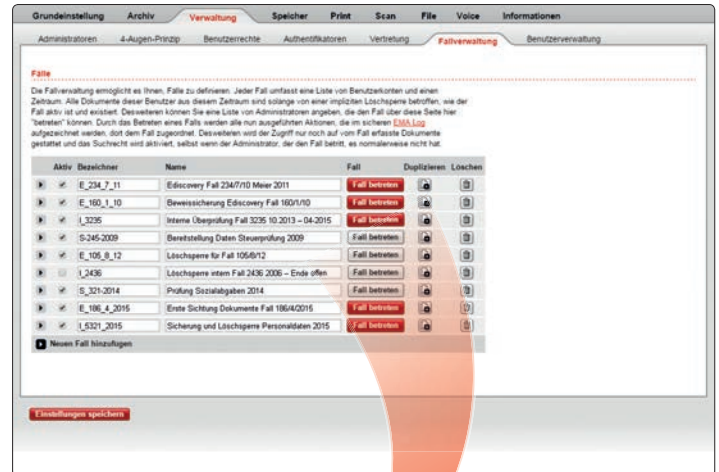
Grundeinstellung Archiv Verwaltung Speicher Print Scan File Voice Informationen

Administratoren 4-Augen-Prinzip Benutzerrechte Authentifikatoren Vertretung Fallverwaltung Benutzerverwaltung

Fälle

Die Fallverwaltung ermöglicht es Ihnen, Fälle zu definieren. Jeder Fall umfasst eine Liste von Benutzerkonten und einen Zeitraum. Alle Dokumente dieser Benutzer aus diesem Zeitraum sind solange von einer impliziten Löschsperre betroffen, wie der Fall aktiv ist und existiert. Desweiteren können Sie eine Liste von Administratoren angeben, die den Fall über diese Seite hier "betreten" können. Durch das Betreten eines Falls werden alle nun ausgeführten Aktionen, die im sicheren EMA Log aufgezeichnet werden, dort dem Fall zugeordnet. Desweiteren wird der Zugriff nur noch auf vom Fall erfasste Dokumente gestattet und das Suchrecht wird aktiviert, selbst wenn der Administrator, der den Fall betritt, es normalerweise nicht hat.

| | Aktiv | Bezeichner | Name | Fall | Duplizieren | Löschen |
|---|---|---|---|---|---|---|
| | ✔ | E_234_7_11 | Ediscovery Fall 234/7/10 Meier 2011 | Fall betreten | | |
| | ✔ | E_160_1_10 | Beweissicherung Ediscovery Fall 160/1/10 | Fall betreten | | |
| | ✔ | I_3235 | Interne Überprüfung Fall 3235 10.2013 – 04-2015 | Fall betreten | | |
| | ✔ | S-245-2009 | Bereitstellung Daten Steuerprüfung 2009 | Fall betreten | | |
| | ✔ | E_105_8_12 | Löschsperre für Fall 105/8/12 | Fall betreten | | |
| | | I_2436 | Löschsperre intern Fall 2436 2006 – Ende offen | Fall betreten | | |
| | ✔ | S_321-2014 | Prüfung Sozialabgaben 2014 | Fall betreten | | |
| | ✔ | E_186_4_2015 | Erste Sichtung Dokumente Fall 186/4/2015 | Fall betreten | | |
| | ✔ | I_5321_2015 | Sicherung und Löschsperre Personaldaten 2015 | Fall betreten | | |

Neuen Fall hinzufügen

Einstellungen speichern